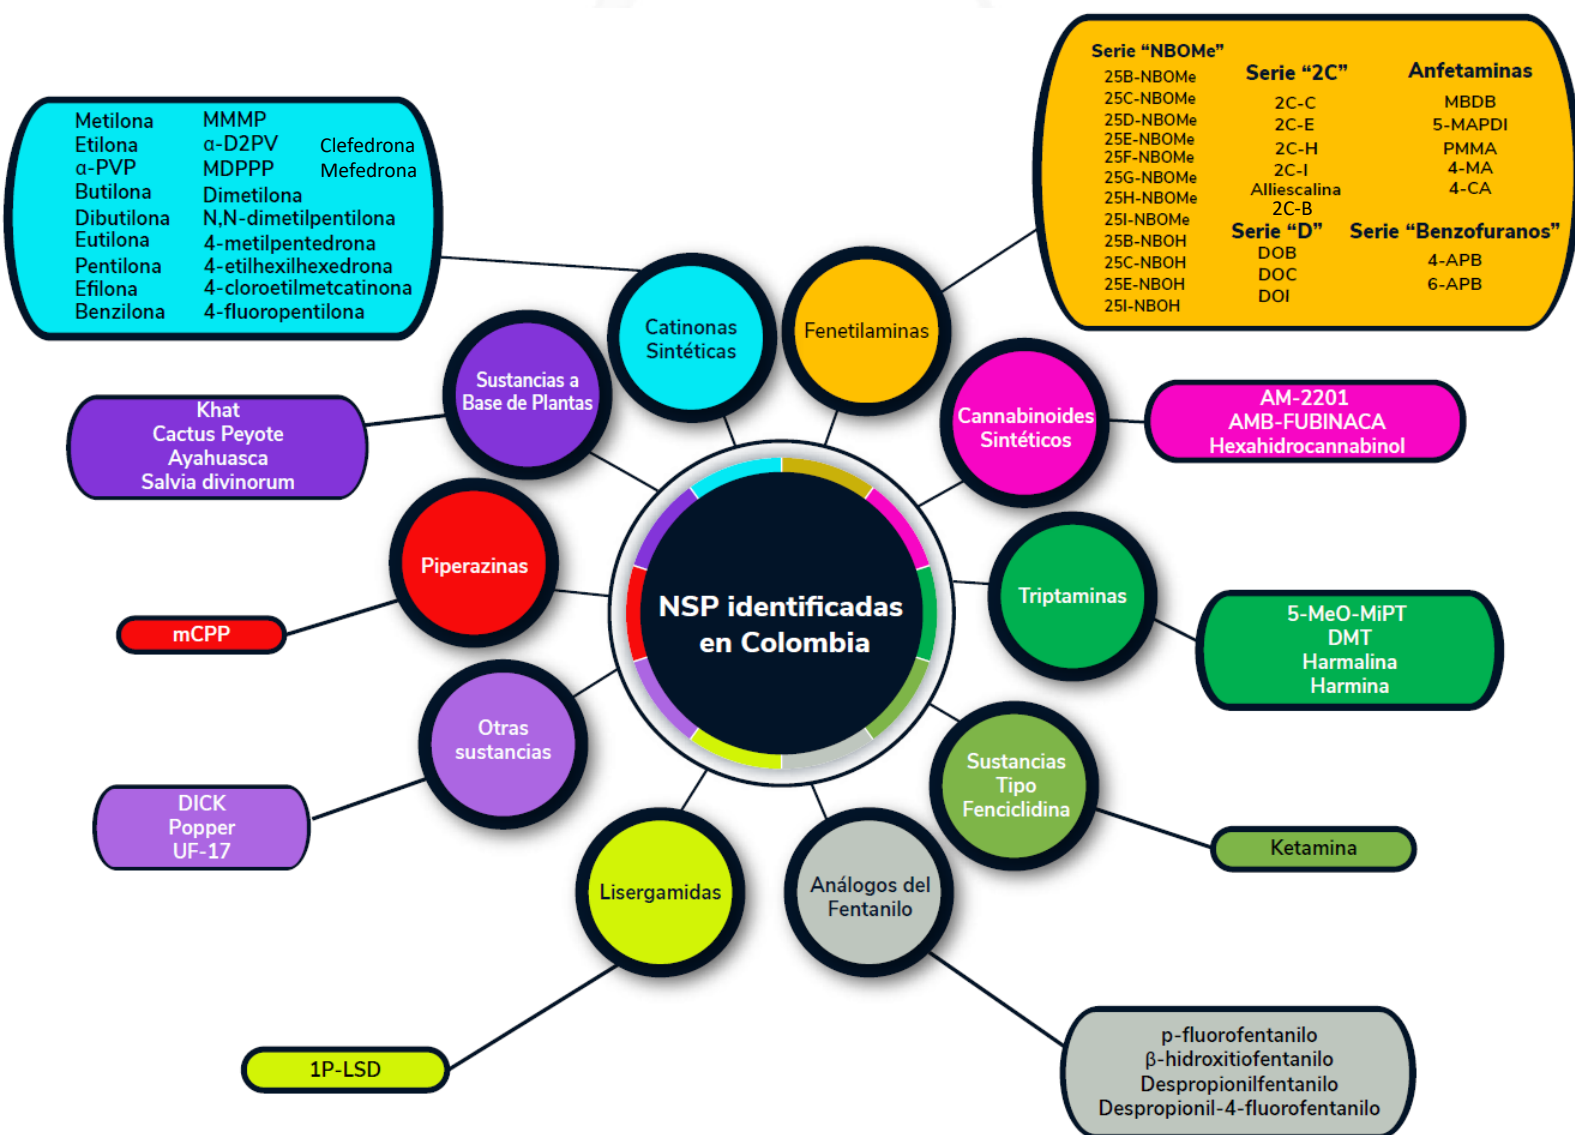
NSP identificadas en Colombia

Catinonas Sintéticas

Metilona
Etilona
α-PVP
Butilona
Dibutilona
Eutilona
Pentilona
Efilona
Benzilona
MMMP
α-D2PV
MDPPP
Dimetilona
N,N-dimetilpentilona
4-metilpentedrona
4-etilhexilhexedrona
4-cloroetilmetcatinona
4-fluoropentilona
Clefedrona
Mefedrona

Fenetilaminas

Serie "NBOMe"
25B-NBOMe
25C-NBOMe
25D-NBOMe
25E-NBOMe
25F-NBOMe
25G-NBOMe
25H-NBOMe
25I-NBOMe
25B-NBOH
25C-NBOH
25E-NBOH
25I-NBOH

Serie "2C"
2C-C
2C-E
2C-H
2C-I
Alliescalina
2C-B

Serie "D"
DOB
DOC
DOI

Anfetaminas
MBDB
5-MAPDI
PMMA
4-MA
4-CA

Serie "Benzofuranos"
4-APB
6-APB

Cannabinoides Sintéticos
AM-2201
AMB-FUBINACA
Hexahidrocannabinol

Triptaminas
5-MeO-MiPT
DMT
Harmalina
Harmina

Sustancias Tipo Fenciclidina
Ketamina

Análogos del Fentanilo
p-fluorofentanilo
β-hidroxitiofentanilo
Despropionilfentanilo
Despropionil-4-fluorofentanilo

Lisergamidas
1P-LSD

Otras sustancias
DICK
Popper
UF-17

Piperazinas
mCPP

Sustancias a Base de Plantas
Khat
Cactus Peyote
Ayahuasca
Salvia divinorum